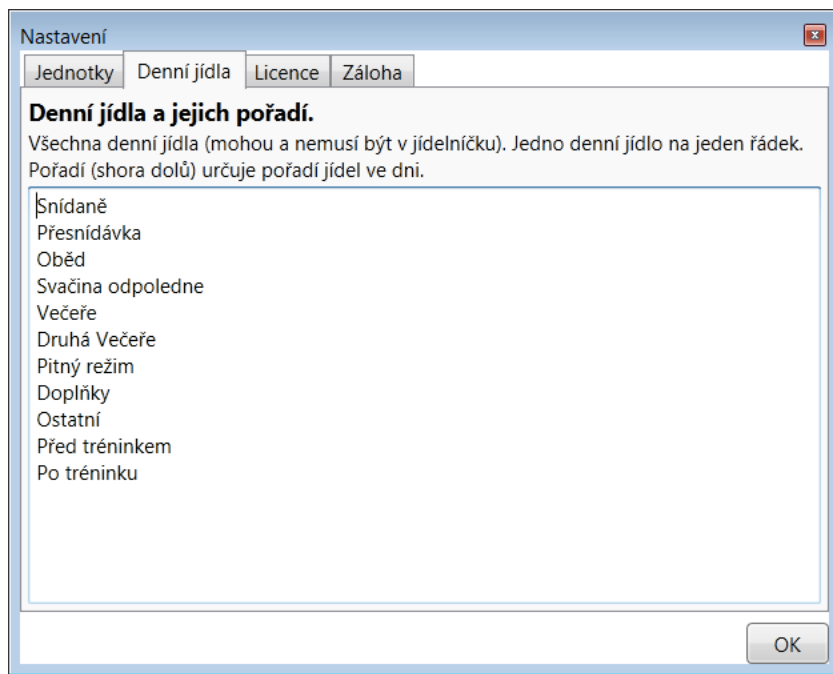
Nastavení

Jednotky | Denní jídla | Licence | Záloha

**Denní jídla a jejich pořadí.**

Všechna denní jídla (mohou a nemusí být v jídelníčku). Jedno denní jídlo na jeden řádek. Pořadí (shora dolů) určuje pořadí jídel ve dni.

Snídaně
Přesnídávka
Oběd
Svačina odpoledne
Večeře
Druhá Večeře
Pitný režim
Doplňky
Ostatní
Před tréninkem
Po tréninku

OK